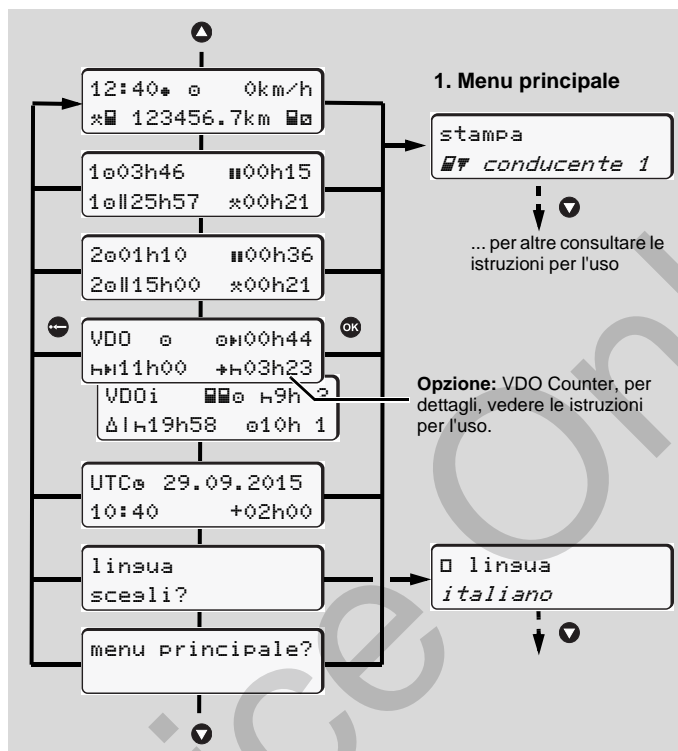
12:40 ⊙ 0km/h
123456.7km

1⊙03h46 ▮▮00h15
1⊙‖25h57 ⁂00h21

2⊙01h10 ▮▮00h36
2⊙‖15h00 ⁂00h21

VDO ⊙ ⊙▸▸00h44
▸▸11h00 +▸03h23
VDOi ⊙ ▸9h ?
Δ|▸19h58 ⊙10h 1

UTC 29.09.2015
10:40 +02h00

lingua
scegli?

menu principale?

1. Menu principale

stampa
conducente 1

... per altre consultare le istruzioni per l'uso

Opzione: VDO Counter, per dettagli, vedere le istruzioni per l'uso.

lingua
italiano